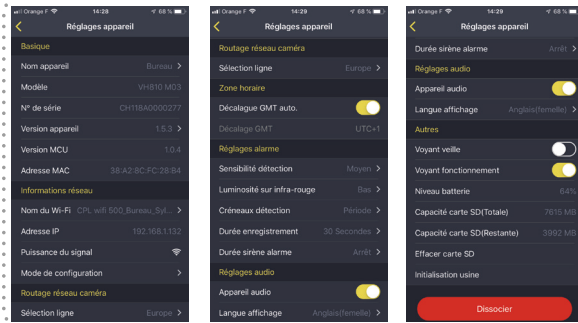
Orange F 14:29 68 %
Réglages appareil
Basique
Nom appareil Bureau >
Modèle VH810 M03
N° de série CH118A0000277
Version appareil 1.5.3 >
Version MCU 1.0.4
Adresse MAC 38:A2:8C:FC:28:84
Informations réseau
Nom du Wi-Fi CPL wifi 500_Bureau_Syl... >
Adresse IP 192.168.1.132
Puissance du signal
Mode de configuration >
Routage réseau caméra
Sélection ligne Europe >

Orange F 14:29 68 %
Réglages appareil
Routage réseau caméra
Sélection ligne Europe >
Zone horaire
Décalage GMT auto.
Décalage GMT UTC+1
Réglages alarme
Sensibilité détection Moyen >
Luminosité sur infra-rouge Bas >
Créneaux détection Période >
Durée enregistrement 30 Secondes >
Durée sirène alarme Arrêt >
Réglages audio
Appareil audio
Langue affichage Anglais(femelle) >

Orange F 14:29 68 %
Réglages appareil
Durée sirène alarme Arrêt >
Réglages audio
Appareil audio
Langue affichage Anglais(femelle) >
Autres
Voyant veille
Voyant fonctionnement
Niveau batterie 64%
Capacité carte SD(Totale) 7615 MB
Capacité carte SD(Restante) 3992 MB
Effacer carte SD
Initialisation usine
Dissocier